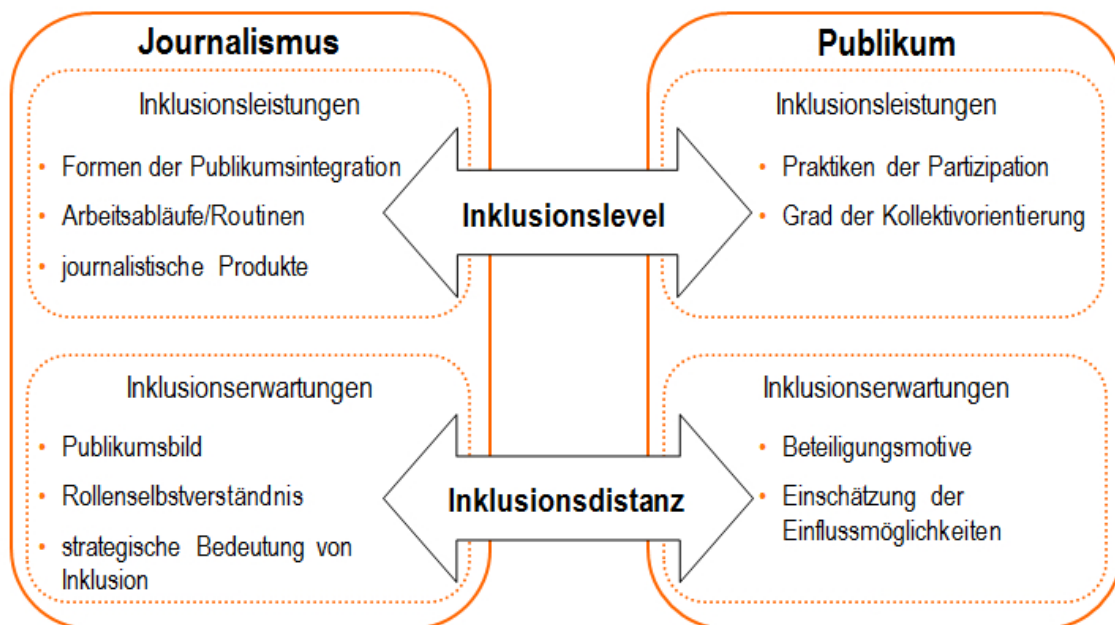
Journalismus

Inklusionsleistungen

- Formen der Publikumsintegration
- Arbeitsabläufe/Routinen
- journalistische Produkte

Inklusionserwartungen

- Publikumsbild
- Rollenselbstverständnis
- strategische Bedeutung von Inklusion

Inklusionslevel

Inklusionsdistanz

Publikum

Inklusionsleistungen

- Praktiken der Partizipation
- Grad der Kollektivorientierung

Inklusionserwartungen

- Beteiligungsmotive
- Einschätzung der Einflussmöglichkeiten